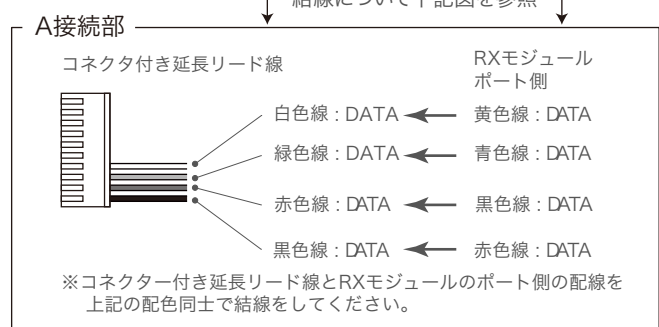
結線について下記図を参照

A接続部

コネクタ付き延長リード線

RXモジュール
ポート側

白色線：DATA　黄色線：DATA

緑色線：DATA　青色線：DATA

赤色線：DATA　黒色線：DATA

黒色線：DATA　赤色線：DATA

※コネクター付き延長リード線とRXモジュールのポート側の配線を上記の配色同士で結線をしてください。